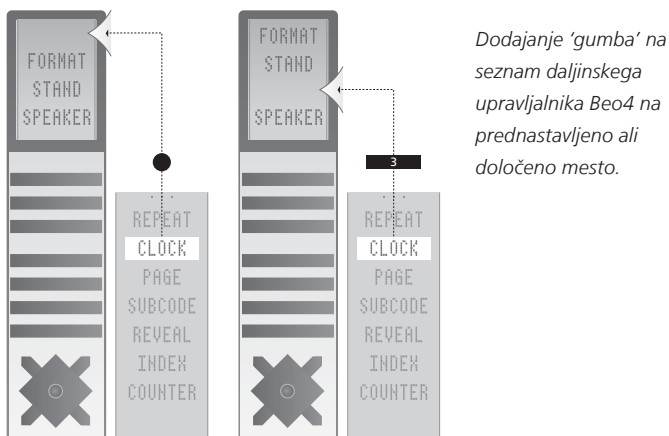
FORMAT
STAND
SPEAKER

REPEAT
CLOCK
PAGE
SUBCODE
REVEAL
INDEX
COUNTER

FORMAT
STAND
SPEAKER

3

REPEAT
CLOCK
PAGE
SUBCODE
REVEAL
INDEX
COUNTER

*Dodajanje 'gumba' na seznam daljinskega upravljalnika Beo4 na prednastavljeno ali določeno mesto.*